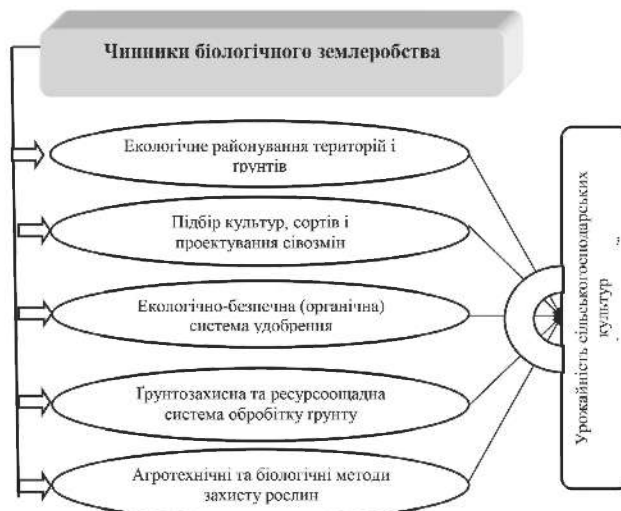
Чинники біологічного землеробства

Екологічне районування територій і ґрунтів

Підбір культур, сортів і проектування сівозмін

Екологічно-безпечна (органічна) система удобрення

Ґрунтозахисна та ресурсоощадна система обробітку ґрунту

Агротехнічні та біологічні методи захисту рослин

Урожайність сільськогосподарських культур